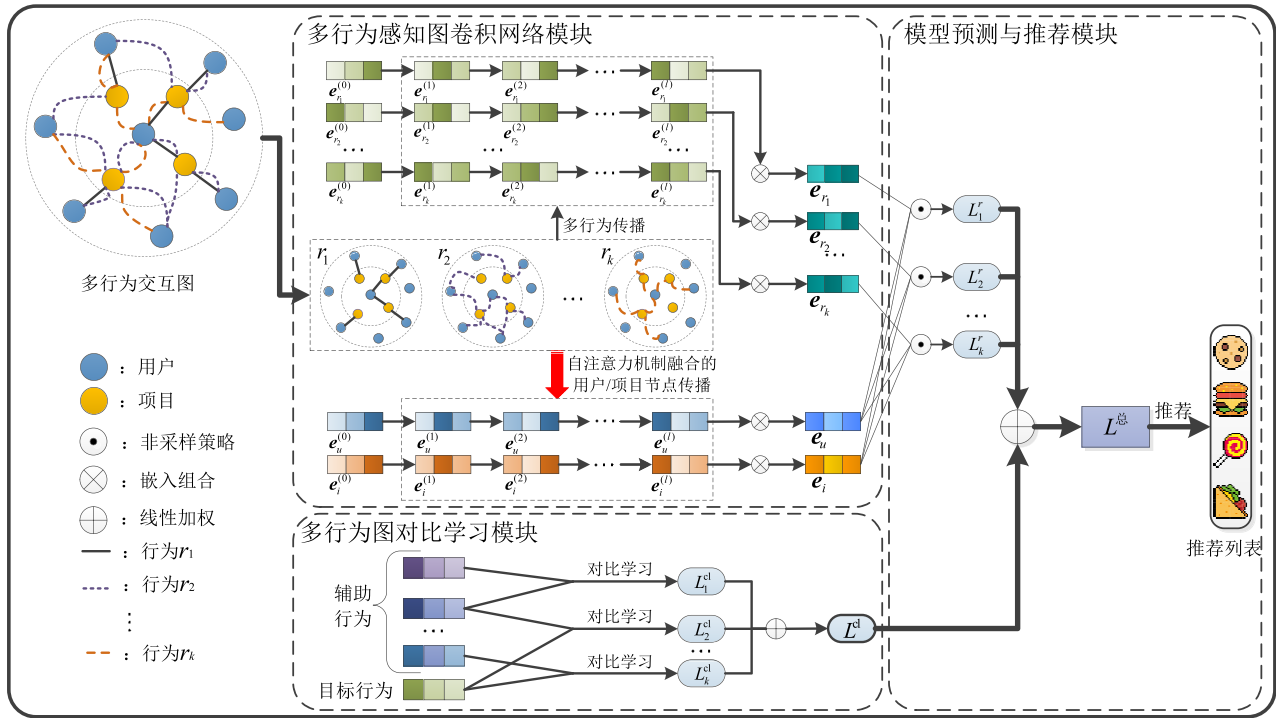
多行为交互图

$r_1$ $r_2$ ⋯ $r_k$

：用户
：项目
：非采样策略
：嵌入组合
：线性加权
：行为$r_1$
：行为$r_2$
⋮
：行为$r_k$

多行为感知图卷积网络模块

$e_{r_1}^{(0)}$ $e_{r_1}^{(1)}$ $e_{r_1}^{(2)}$ ⋯ $e_{r_1}^{(l)}$
$e_{r_2}^{(0)}$ $e_{r_2}^{(1)}$ $e_{r_2}^{(2)}$ ⋯ $e_{r_2}^{(l)}$
⋯ ⋯ ⋯
$e_{r_k}^{(0)}$ $e_{r_k}^{(1)}$ $e_{r_k}^{(2)}$ ⋯ $e_{r_k}^{(l)}$

多行为传播

自注意力机制融合的用户/项目节点传播

$e_u^{(0)}$ $e_u^{(1)}$ $e_u^{(2)}$ ⋯ $e_u^{(l)}$
$e_i^{(0)}$ $e_i^{(1)}$ $e_i^{(2)}$ ⋯ $e_i^{(l)}$

$e_{r_1}$ $e_{r_2}$ ⋯ $e_{r_k}$ $e_u$ $e_i$

模型预测与推荐模块

$L_1^r$ $L_2^r$ ⋯ $L_k^r$

$L^{总}$ 推荐

推荐列表

多行为图对比学习模块

辅助行为
⋯
目标行为

对比学习 $L_1^{cl}$
对比学习 $L_2^{cl}$
⋯
对比学习 $L_k^{cl}$

$L^{cl}$